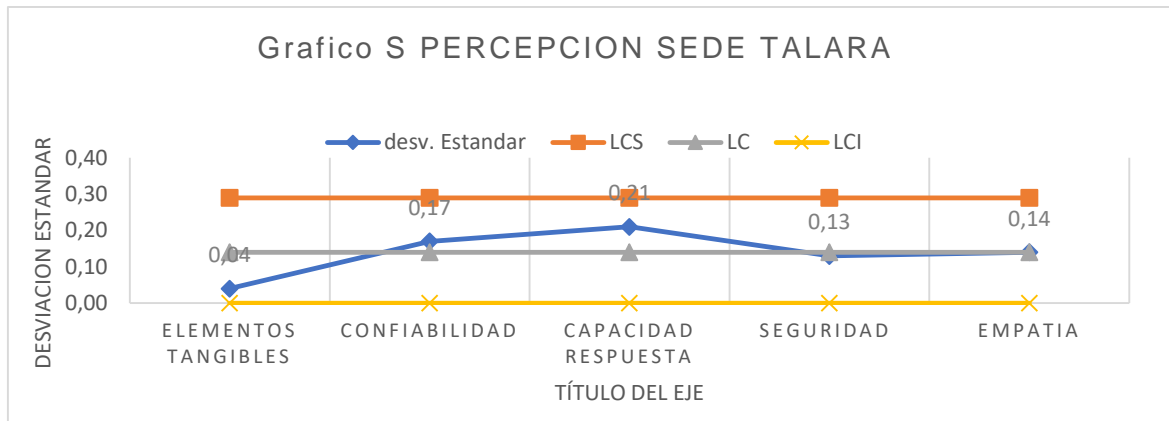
Grafico S PERCEPCION SEDE TALARA

desv. Estandar
LCS
LC
LCI

DESVIACION ESTANDAR

0,40
0,30
0,20
0,10
0,00

0,04
0,17
0,21
0,13
0,14

ELEMENTOS TANGIBLES
CONFIABILIDAD
CAPACIDAD RESPUESTA
SEGURIDAD
EMPATIA

TÍTULO DEL EJE